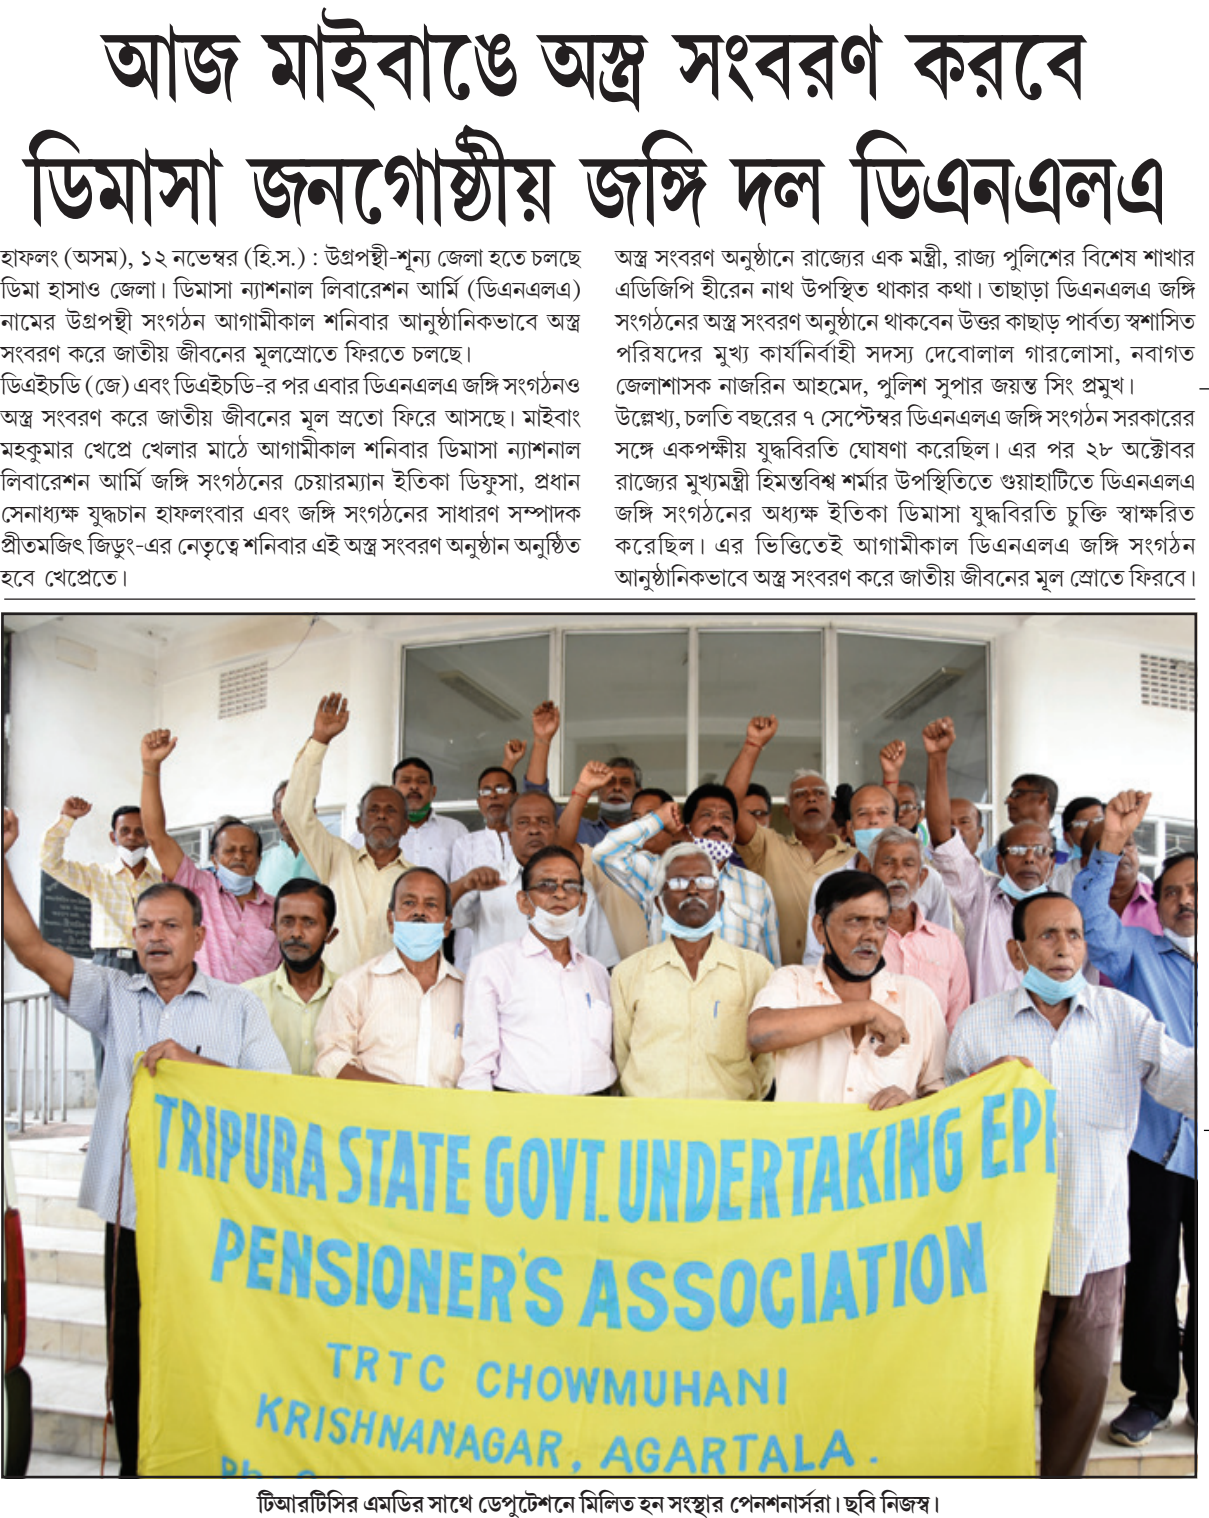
আজ মাইবাঙে অস্ত্র সংবরণ করবে ডিমাসা জনগোষ্ঠীয় জঙ্গি দল ডিএনএলএ

হাফলং (অসম), ১২ নভেম্বর (হি.স.) : উগ্রপন্থী-শূন্য জেলা হতে চলছে ডিমা হাসাও জেলা। ডিমাসা ন্যাশনাল লিবারেশন আর্মি (ডিএনএলএ) নামের উগ্রপন্থী সংগঠন আগামীকাল শনিবার আনুষ্ঠানিকভাবে অস্ত্র সংবরণ করে জাতীয় জীবনের মূলস্রোতে ফিরতে চলছে।
ডিএইচডি (জে) এবং ডিএইচডি-র পর এবার ডিএনএলএ জঙ্গি সংগঠনও অস্ত্র সংবরণ করে জাতীয় জীবনের মূল স্রতো ফিরে আসছে। মাইবাং মহকুমার খেপ্রে খেলার মাঠে আগামীকাল শনিবার ডিমাসা ন্যাশনাল লিবারেশন আর্মি জঙ্গি সংগঠনের চেয়ারম্যান ইতিকা ডিফুসা, প্রধান সেনাধ্যক্ষ যুদ্ধচান হাফলংবার এবং জঙ্গি সংগঠনের সাধারণ সম্পাদক প্রীতমজিৎ জিডুং-এর নেতৃত্বে শনিবার এই অস্ত্র সংবরণ অনুষ্ঠান অনুষ্ঠিত হবে খেপ্রেতে।

অস্ত্র সংবরণ অনুষ্ঠানে রাজ্যের এক মন্ত্রী, রাজ্য পুলিশের বিশেষ শাখার এডিজিপি হীরেন নাথ উপস্থিত থাকার কথা। তাছাড়া ডিএনএলএ জঙ্গি সংগঠনের অস্ত্র সংবরণ অনুষ্ঠানে থাকবেন উত্তর কাছাড় পার্বত্য স্বশাসিত পরিষদের মুখ্য কার্যনির্বাহী সদস্য দেবোলাল গারলোসা, নবাগত জেলাশাসক নাজরিন আহমেদ, পুলিশ সুপার জয়ন্ত সিং প্রমুখ।
উল্লেখ্য, চলতি বছরের ৭ সেপ্টেম্বর ডিএনএলএ জঙ্গি সংগঠন সরকারের সঙ্গে একপক্ষীয় যুদ্ধবিরতি ঘোষণা করেছিল। এর পর ২৮ অক্টোবর রাজ্যের মুখ্যমন্ত্রী হিমন্তবিশ্ব শর্মার উপস্থিতিতে গুয়াহাটিতে ডিএনএলএ জঙ্গি সংগঠনের অধ্যক্ষ ইতিকা ডিমাসা যুদ্ধবিরতি চুক্তি স্বাক্ষরিত করেছিল। এর ভিত্তিতেই আগামীকাল ডিএনএলএ জঙ্গি সংগঠন আনুষ্ঠানিকভাবে অস্ত্র সংবরণ করে জাতীয় জীবনের মূল স্রোতে ফিরবে।

TRIPURA STATE GOVT. UNDERTAKING EP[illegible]
PENSIONER'S ASSOCIATION
TRTC CHOWMUHANI
KRISHNANAGAR, AGARTALA.
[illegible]

টিআরটিসির এমডির সাথে ডেপুটেশনে মিলিত হন সংস্থার পেনশনার্সরা। ছবি নিজস্ব।